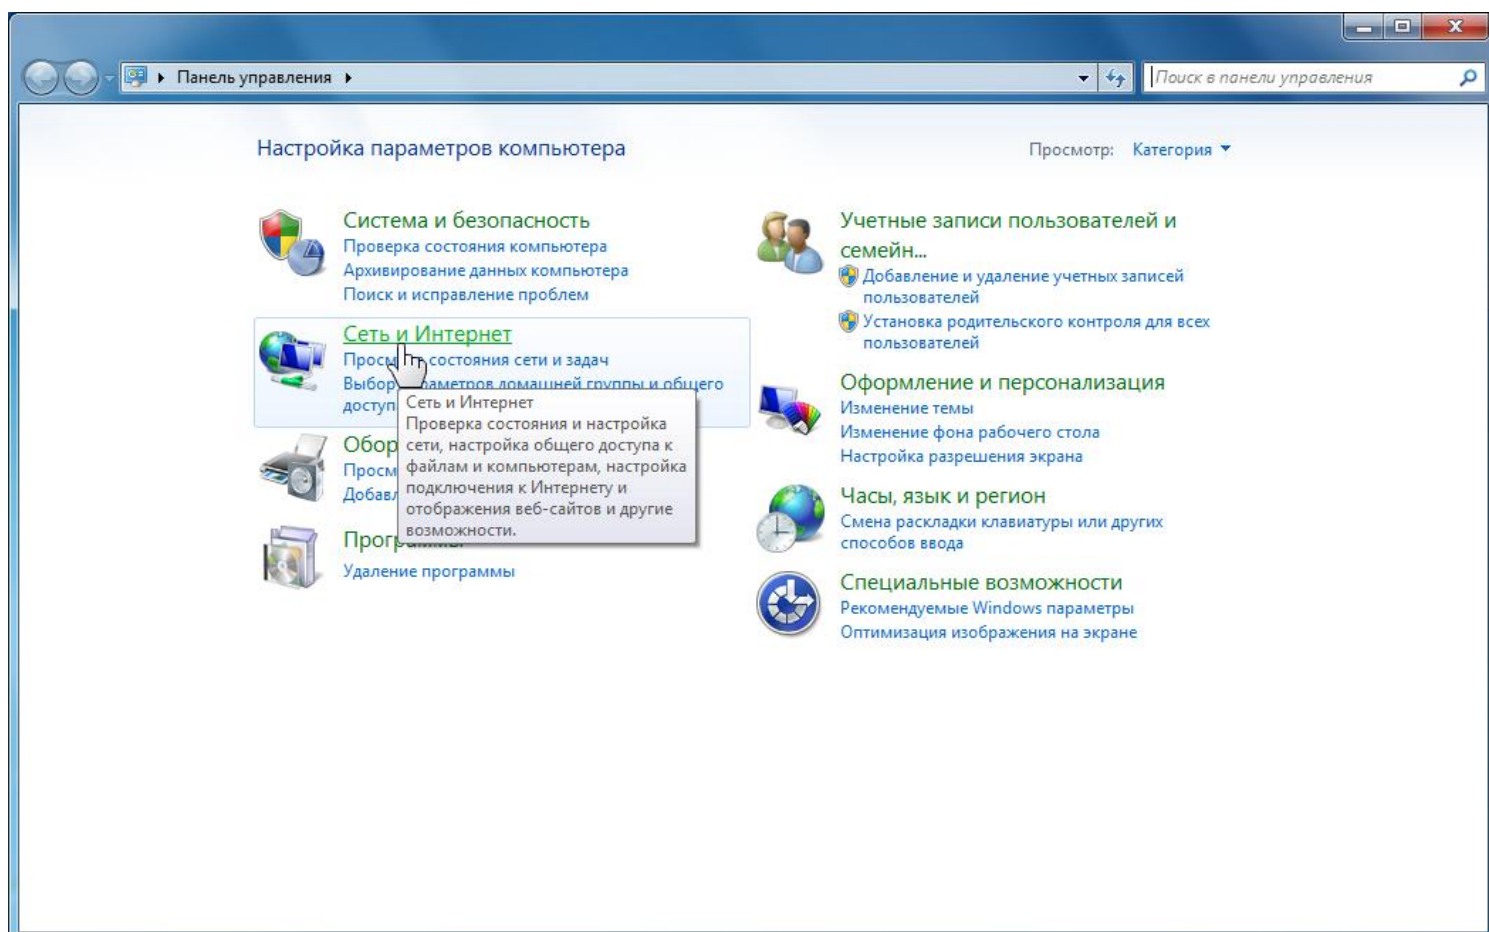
Панель управления

Поиск в панели управления

Настройка параметров компьютера

Просмотр: Категория

Система и безопасность
Проверка состояния компьютера
Архивирование данных компьютера
Поиск и исправление проблем

Сеть и Интернет
Просм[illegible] состояния сети и задач
Выбор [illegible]аметров домашней группы и общего доступ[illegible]

Сеть и Интернет
Проверка состояния и настройка сети, настройка общего доступа к файлам и компьютерам, настройка подключения к Интернету и отображения веб-сайтов и другие возможности.

Обор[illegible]
Просм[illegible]
Добав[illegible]

Прогр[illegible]
Удаление программы

Учетные записи пользователей и семейн...
Добавление и удаление учетных записей пользователей
Установка родительского контроля для всех пользователей

Оформление и персонализация
Изменение темы
Изменение фона рабочего стола
Настройка разрешения экрана

Часы, язык и регион
Смена раскладки клавиатуры или других способов ввода

Специальные возможности
Рекомендуемые Windows параметры
Оптимизация изображения на экране